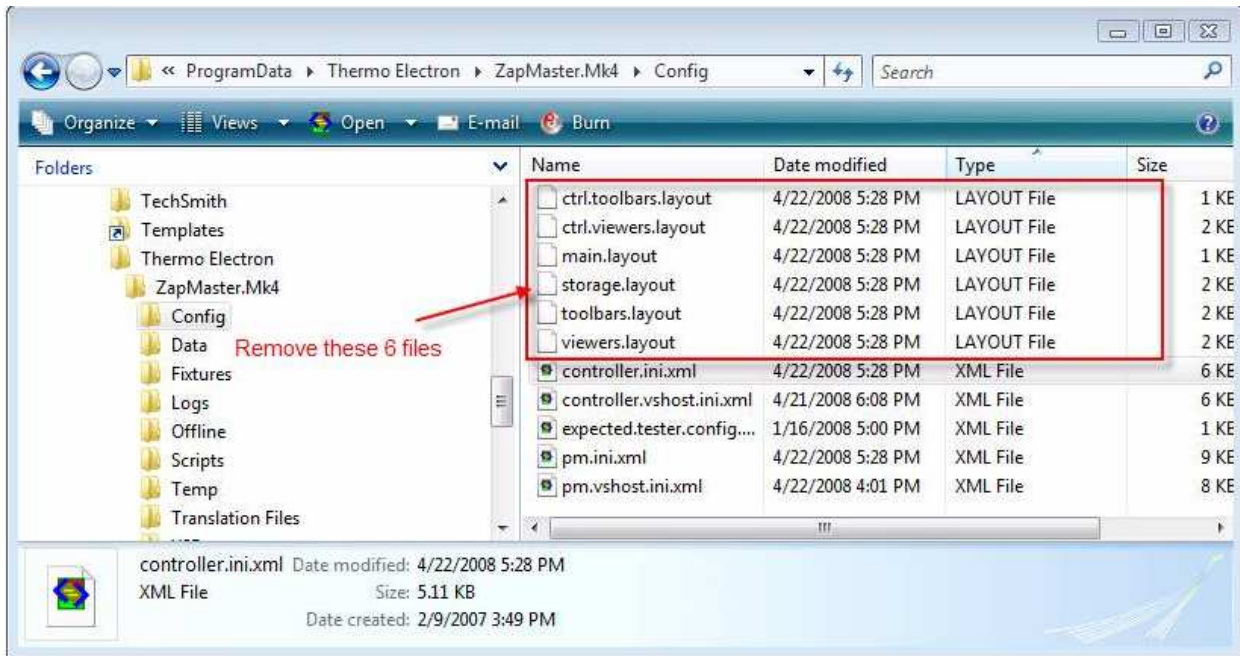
« ProgramData ▸ Thermo Electron ▸ ZapMaster.Mk4 ▸ Config

Search

Organize ▾ Views ▾ Open ▾ E-mail Burn

Folders

TechSmith
Templates
Thermo Electron
ZapMaster.Mk4
Config
Data
Fixtures
Logs
Offline
Scripts
Temp
Translation Files

Remove these 6 files

| Name | Date modified | Type | Size |
|---|---|---|---|
| ctrl.toolbars.layout | 4/22/2008 5:28 PM | LAYOUT File | 1 KE |
| ctrl.viewers.layout | 4/22/2008 5:28 PM | LAYOUT File | 2 KE |
| main.layout | 4/22/2008 5:28 PM | LAYOUT File | 1 KE |
| storage.layout | 4/22/2008 5:28 PM | LAYOUT File | 2 KE |
| toolbars.layout | 4/22/2008 5:28 PM | LAYOUT File | 2 KE |
| viewers.layout | 4/22/2008 5:28 PM | LAYOUT File | 2 KE |
| controller.ini.xml | 4/22/2008 5:28 PM | XML File | 6 KE |
| controller.vshost.ini.xml | 4/21/2008 6:08 PM | XML File | 6 KE |
| expected.tester.config.... | 1/16/2008 5:00 PM | XML File | 1 KE |
| pm.ini.xml | 4/22/2008 5:28 PM | XML File | 9 KE |
| pm.vshost.ini.xml | 4/22/2008 4:01 PM | XML File | 8 KE |

controller.ini.xml Date modified: 4/22/2008 5:28 PM
XML File Size: 5.11 KB
Date created: 2/9/2007 3:49 PM